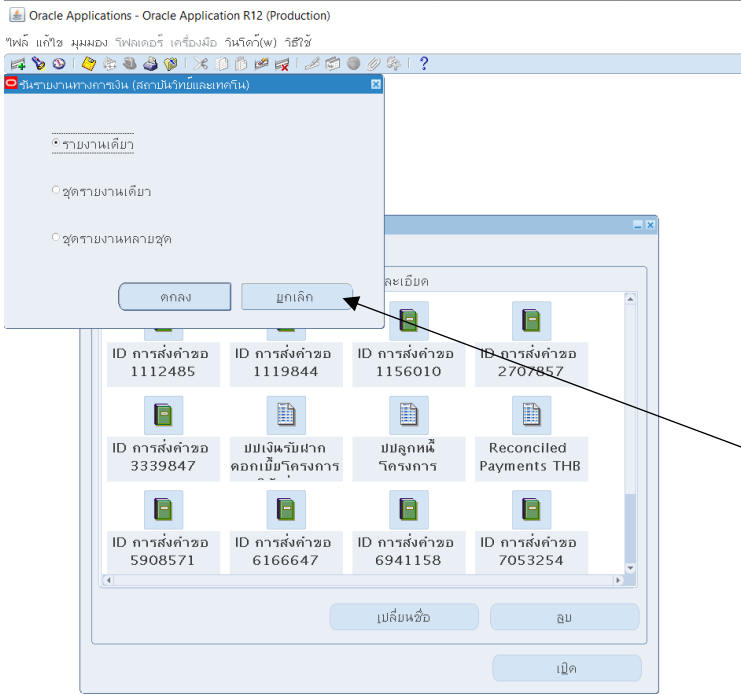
Oracle Applications - Oracle Application R12 (Production)

ไฟล์ แก้ไข มุมมอง โฟลเดอร์ เครื่องมือ วินโดว์(w) วิธีใช้

รันรายงานทางการเงิน (สถาบันวิทย์และเทคโน)

รายงานเดียว

ชุดรายงานเดียว

ชุดรายงานหลายชุด

ตกลง

ยกเลิก

ละเอียด

ID การส่งคำขอ 1112485

ID การส่งคำขอ 1119844

ID การส่งคำขอ 1156010

ID การส่งคำขอ 2707857

ID การส่งคำขอ 3339847

ปป.เงินรับฝากดอกเบี้ยโครงการ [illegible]

ปปลูกหนี้โครงการ

Reconciled Payments THB

ID การส่งคำขอ 5908571

ID การส่งคำขอ 6166647

ID การส่งคำขอ 6941158

ID การส่งคำขอ 7053254

เปลี่ยนชื่อ

ลบ

เปิด